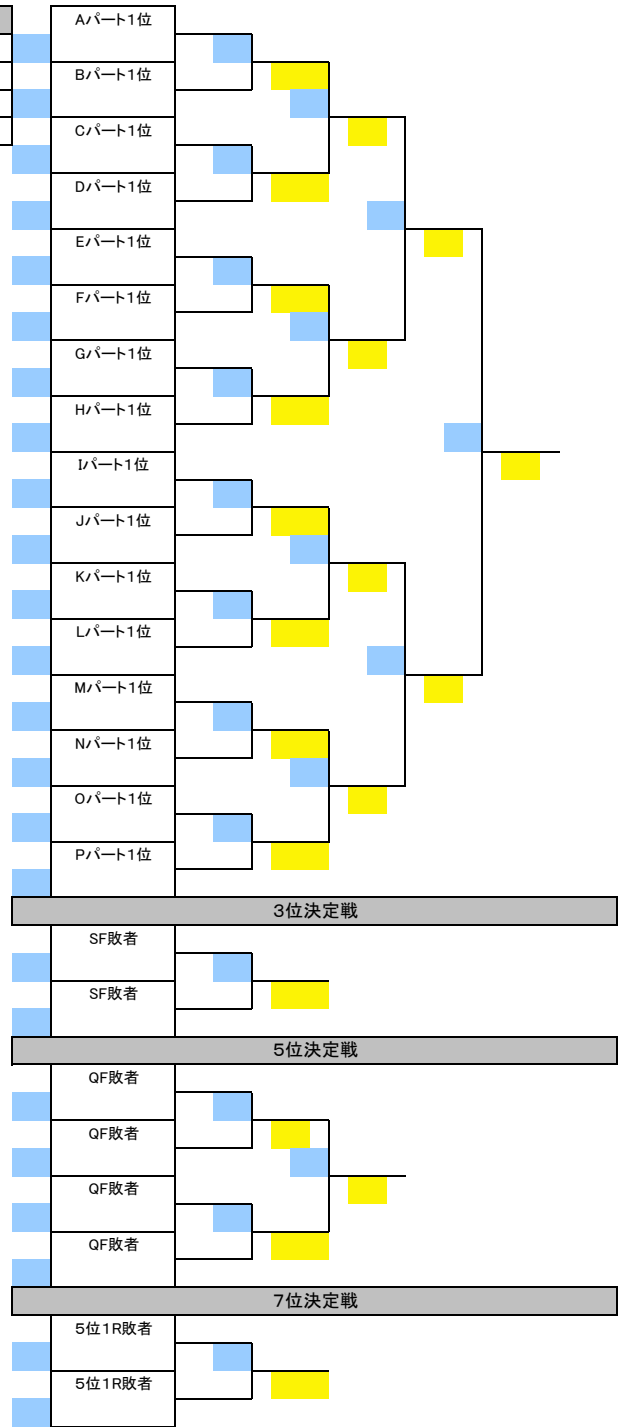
Aパート1位
Bパート1位
Cパート1位
Dパート1位
Eパート1位
Fパート1位
Gパート1位
Hパート1位
Iパート1位
Jパート1位
Kパート1位
Lパート1位
Mパート1位
Nパート1位
Oパート1位
Pパート1位

3位決定戦

SF敗者
SF敗者

5位決定戦

QF敗者
QF敗者
QF敗者
QF敗者

7位決定戦

5位1R敗者
5位1R敗者